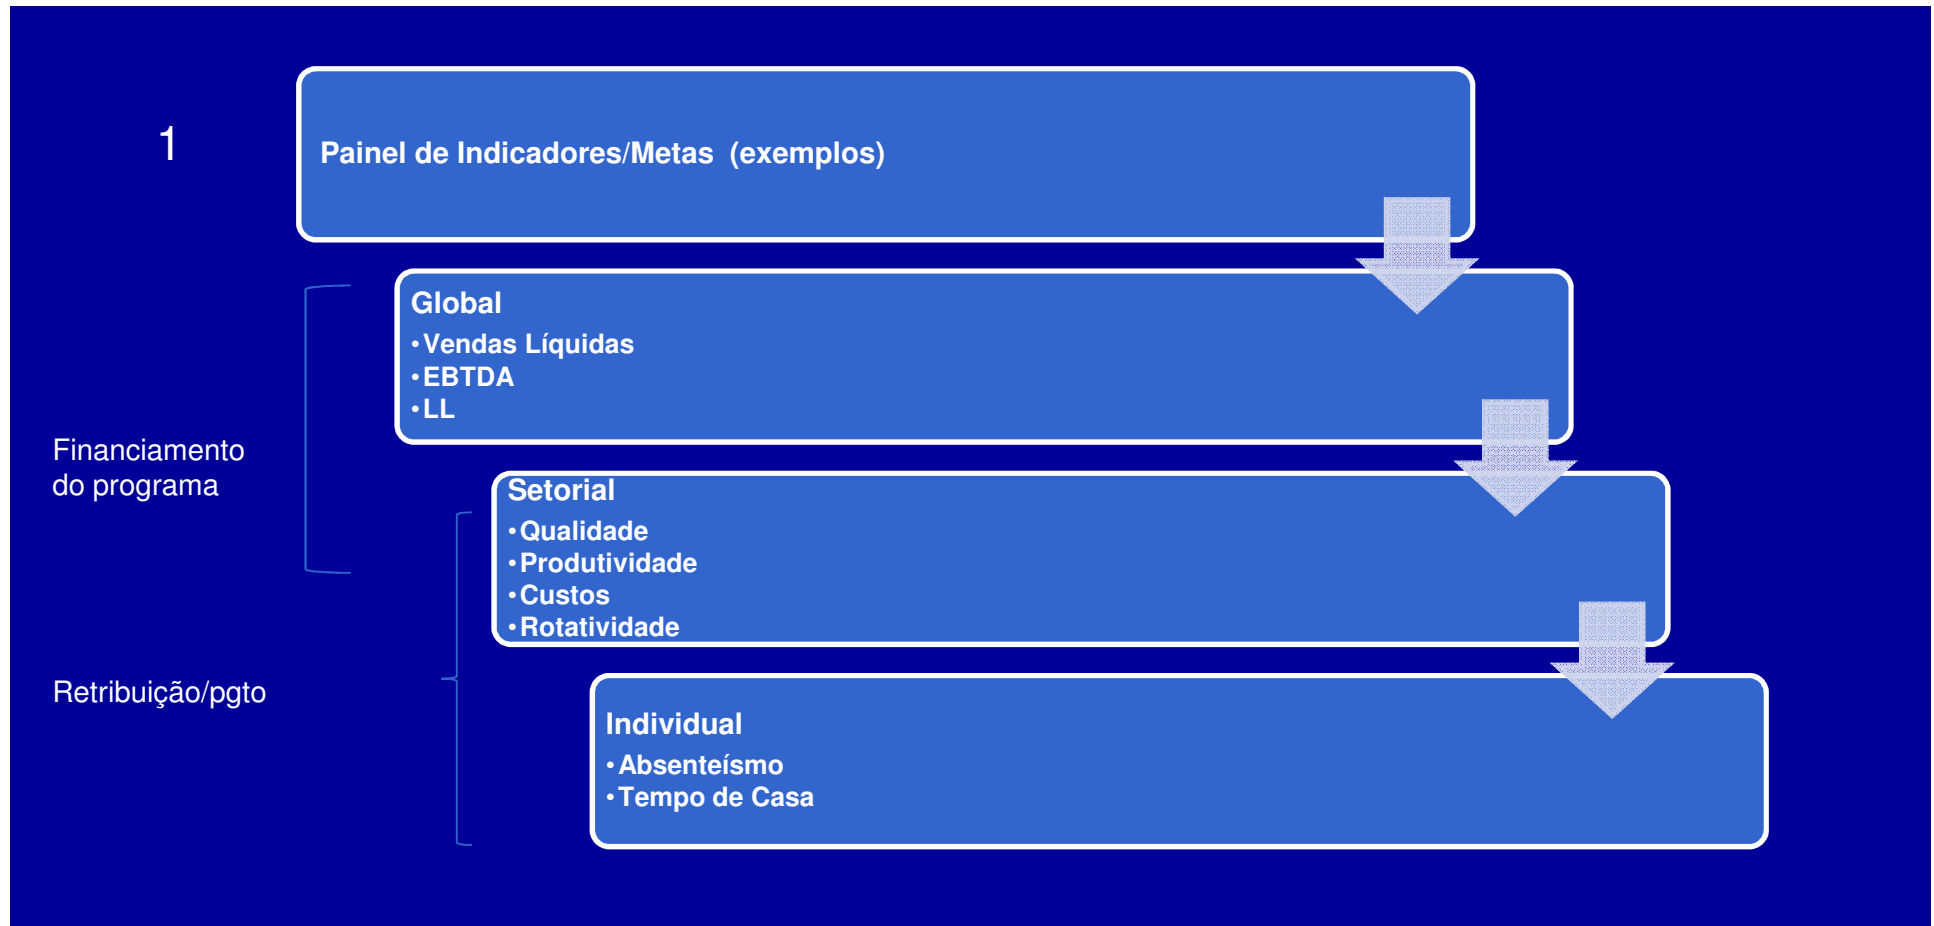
1

Painel de Indicadores/Metas (exemplos)

Global
•Vendas Líquidas
•EBTDA
•LL

Financiamento do programa

Setorial
•Qualidade
•Produtividade
•Custos
•Rotatividade

Retribuição/pgto

Individual
•Absenteísmo
•Tempo de Casa